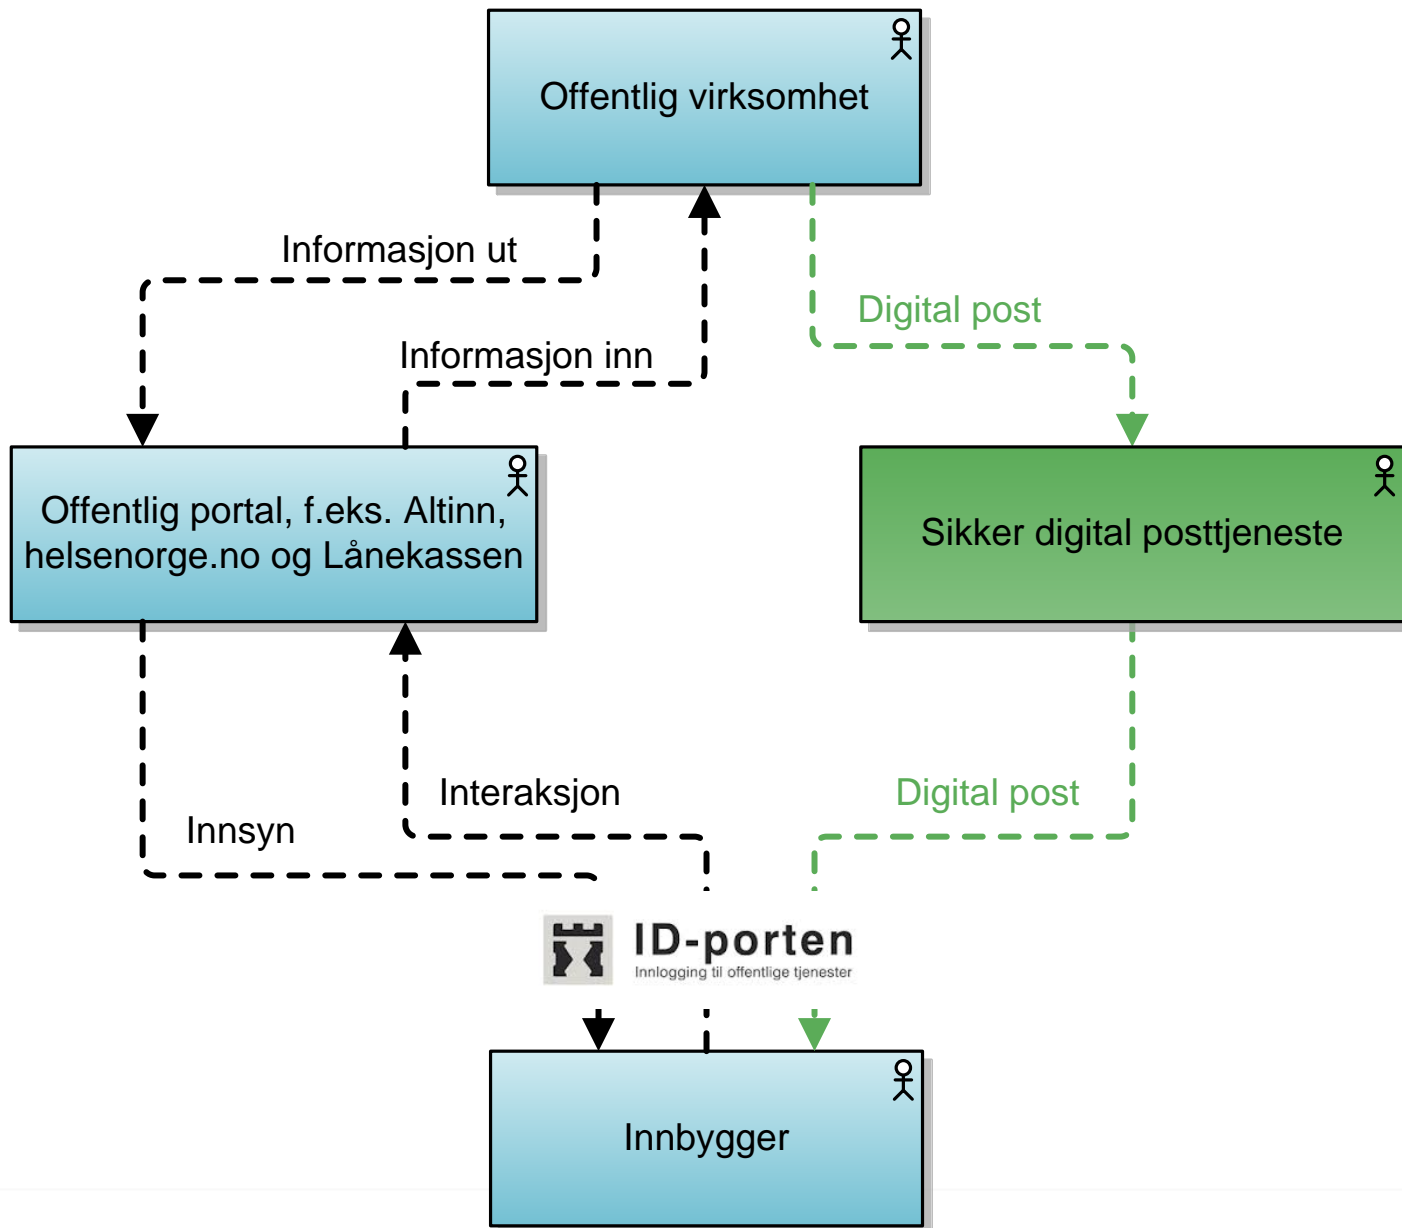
Offentlig virksomhet

Informasjon ut

Digital post

Informasjon inn

Offentlig portal, f.eks. Altinn, helsenorge.no og Lånekassen

Sikker digital posttjeneste

Interaksjon

Digital post

Innsyn

ID-porten
Innlogging til offentlige tjenester

Innbygger